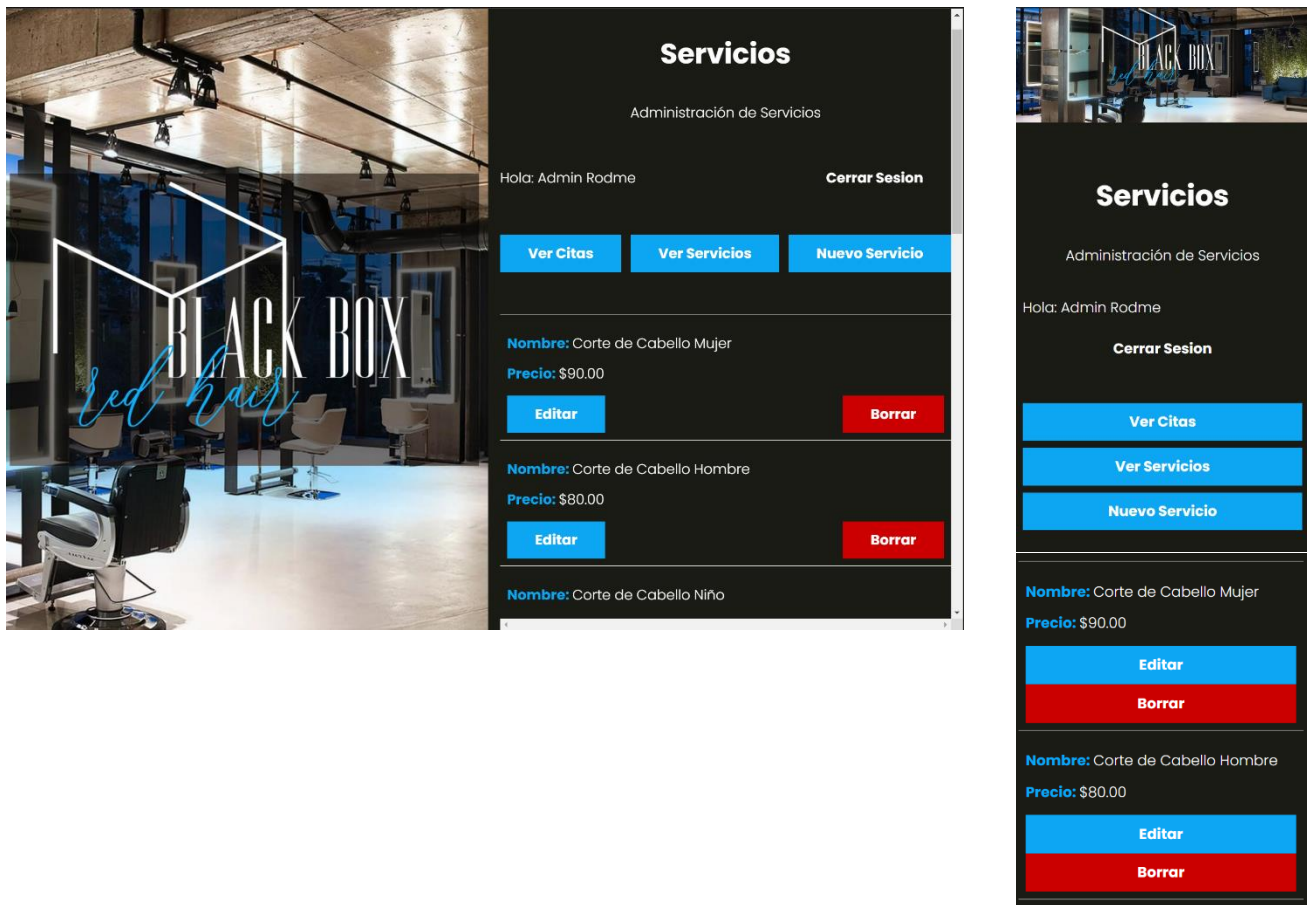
BLACK BOX
red hair

Servicios

Administración de Servicios

Hola: Admin Rodme

Cerrar Sesion

Ver Citas
Ver Servicios
Nuevo Servicio

Nombre: Corte de Cabello Mujer
Precio: $90.00
Editar
Borrar

Nombre: Corte de Cabello Hombre
Precio: $80.00
Editar
Borrar

Nombre: Corte de Cabello Niño

BLACK BOX
red hair

Servicios

Administración de Servicios

Hola: Admin Rodme

Cerrar Sesion

Ver Citas
Ver Servicios
Nuevo Servicio

Nombre: Corte de Cabello Mujer
Precio: $90.00
Editar
Borrar

Nombre: Corte de Cabello Hombre
Precio: $80.00
Editar
Borrar